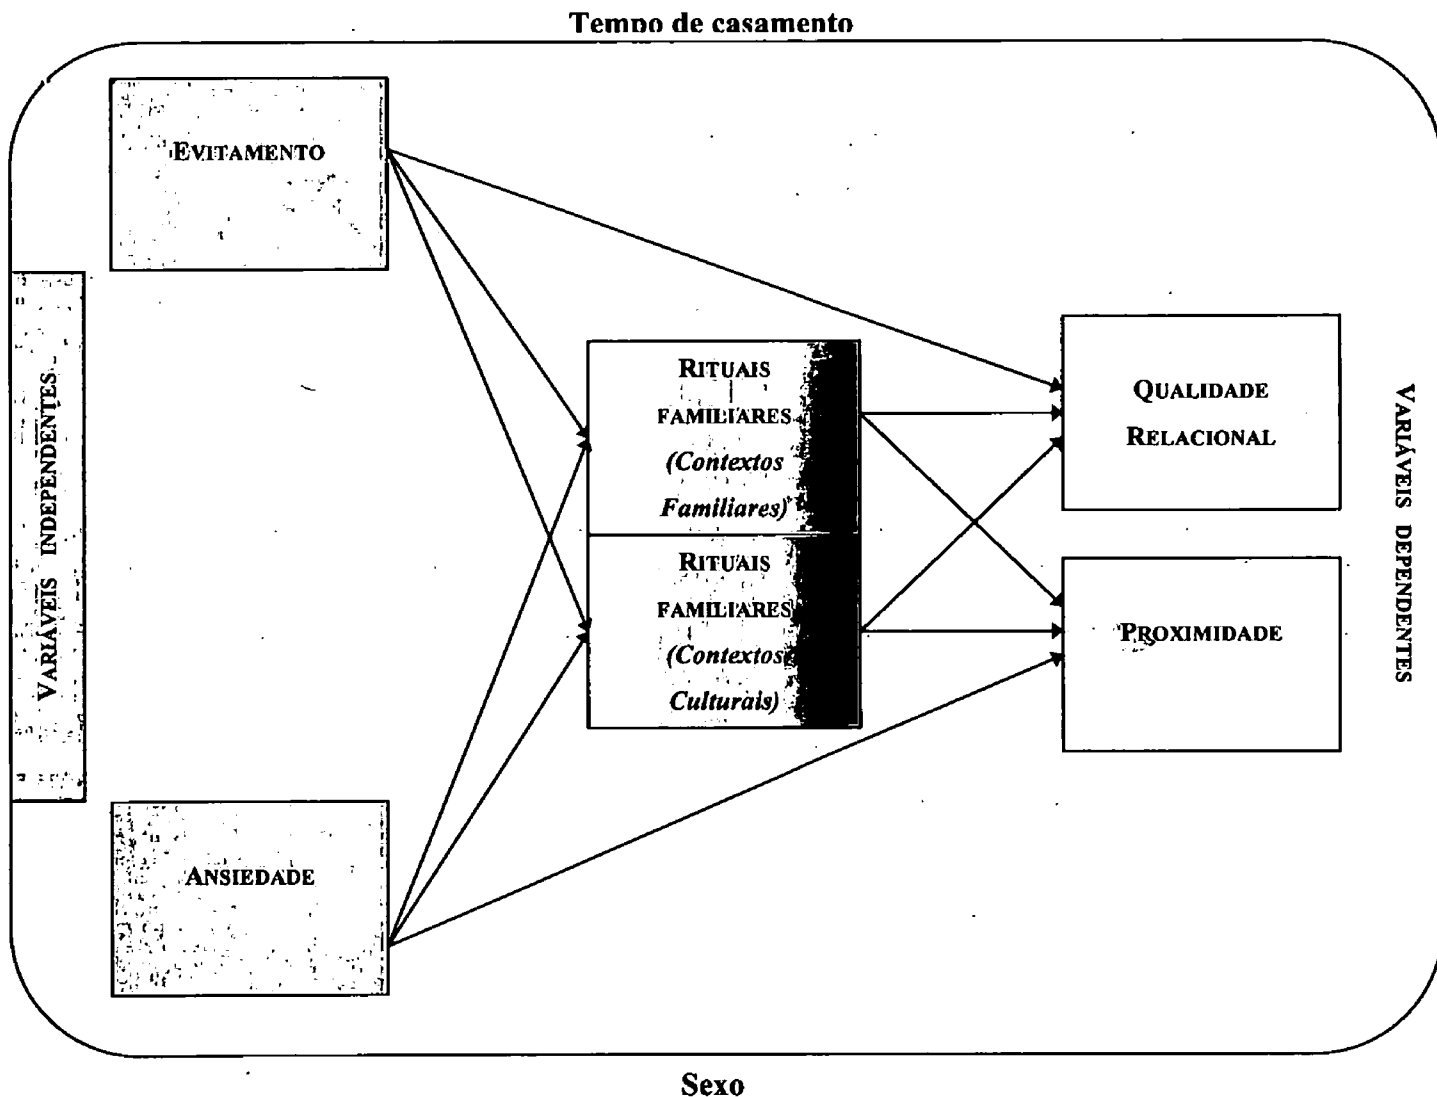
Tempo de casamento

VARIÁVEIS INDEPENDENTES

EVITAMENTO

ANSIEDADE

RITUAIS FAMILIARES (Contextos Familiares)

RITUAIS FAMILIARES (Contextos Culturais)

QUALIDADE RELACIONAL

PROXIMIDADE

VARIÁVEIS DEPENDENTES

Sexo